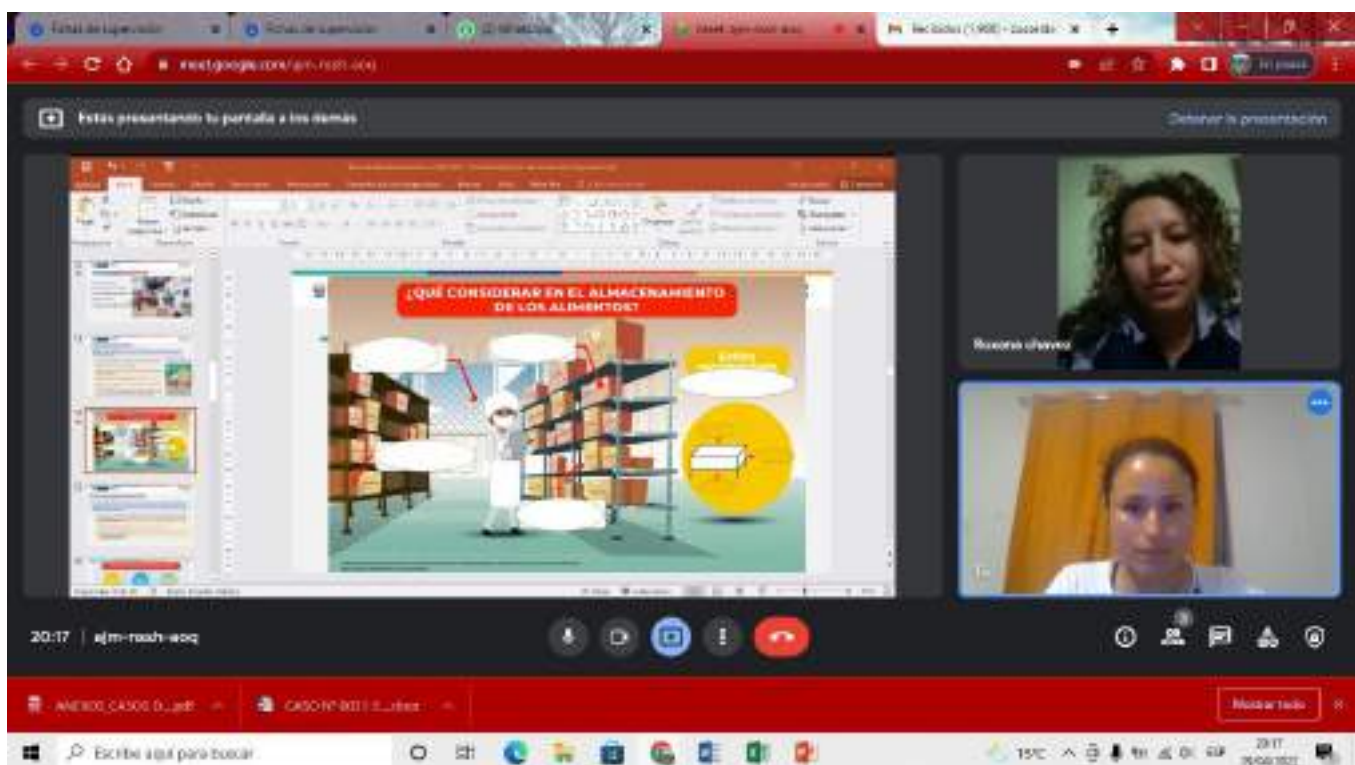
Fichas de supervisión
Fichas de supervisión
Meet - ajm-rozh-aoq
Recibidos (1.908) - Correo
meet.google.com/ajm-rozh-aoq
En pausa

Estás presentando tu pantalla a los demás
Detener la presentación

¿QUÉ CONSIDERAR EN EL ALMACENAMIENTO DE LOS ALIMENTOS?

Roxana chavez

20:17 | ajm-rozh-aoq

ANEXOS_CASOS_D....pdf
CASO Nº 003 1_5....docx
Mostrar todo

Escribe aquí para buscar
15°C
20:17